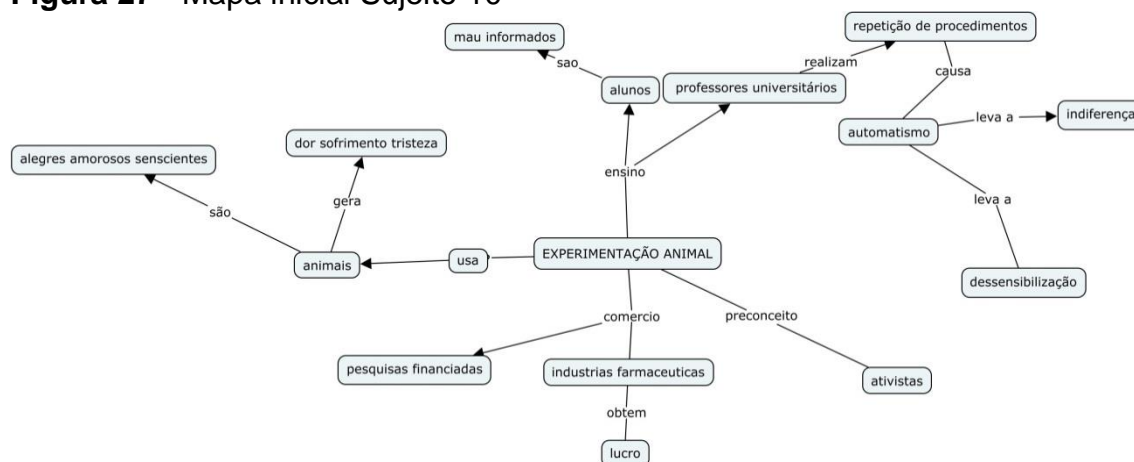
Figura 27 – Mapa inicial Sujeito 16

mau informados
sao
alunos
professores universitários
realizam
repetição de procedimentos
causa
automatismo
leva a
indiferença
leva a
dessensibilização
ensino
dor sofrimento tristeza
gera
alegres amorosos senscientes
são
animais
usa
EXPERIMENTAÇÃO ANIMAL
comercio
preconceito
pesquisas financiadas
industrias farmaceuticas
obtem
lucro
ativistas